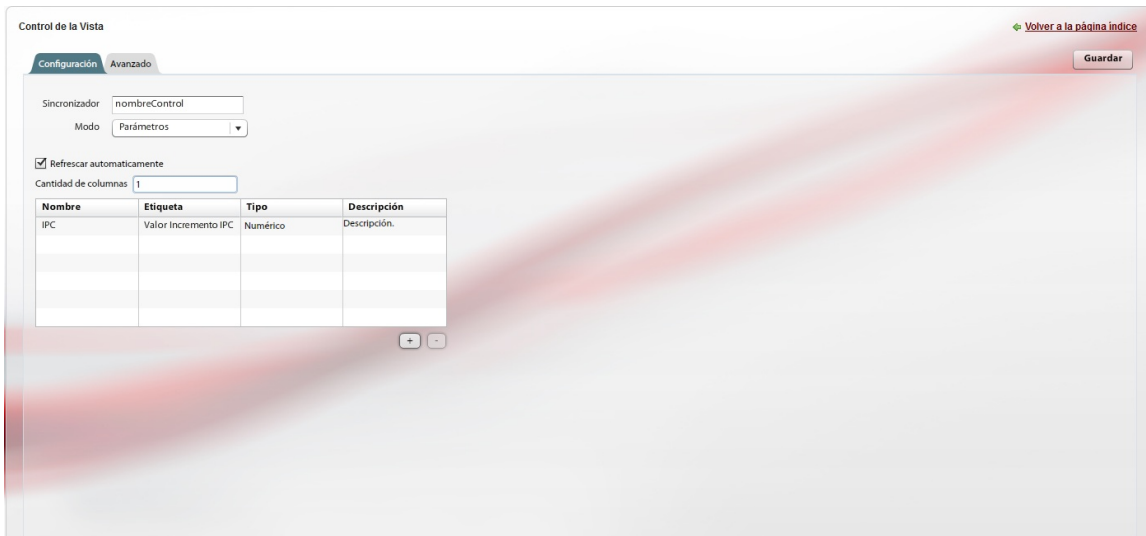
Control de la Vista

Volver a la página índice

Configuración Avanzado

Guardar

Sincronizador nombreControl

Modo Parámetros

Refrescar automaticamente

Cantidad de columnas 1

| Nombre | Etiqueta | Tipo | Descripción |
|---|---|---|---|
| IPC | Valor Incremento IPC | Numérico | Descripción. |
| | | | |
| | | | |
| | | | |
| | | | |
| | | | |

+ -